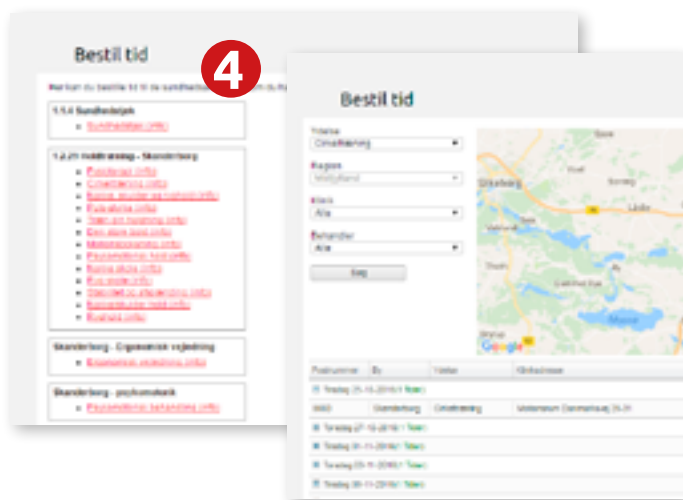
Bestil tid

4

Her kan du bestille tid til de sundhedsy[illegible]

1.1.4 Sundhedsjob

Sundhedstjek (info)

1.2.21 Holdtræning - Skanderborg

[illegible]

Skanderborg - Ergonomisk vejledning

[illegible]

Skanderborg - psykomotorik

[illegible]

Bestil tid

Ydelse
Cirkeltræning

Region
Midtjylland

By
Alle

Behandler
Alle

Søg

Silkeborg

Google

| Postnummer | By | Ydelse | Klinikadresse |
|---|---|---|---|
| Tirsdag 25-10-2016 | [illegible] | | |
| 8660 | Skanderborg | Cirkeltræning | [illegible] |
| Tirsdag 01-11-2016 | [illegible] | | |
| Tirsdag 08-11-2016 | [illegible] | | |
| Tirsdag 15-11-2016 | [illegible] | | |
| Tirsdag 22-11-2016 | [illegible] | | |